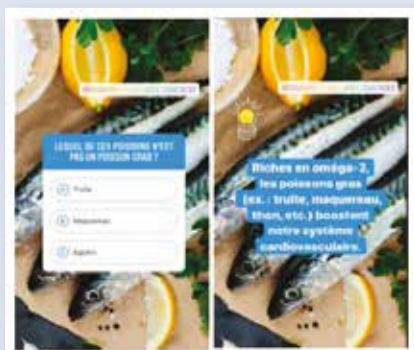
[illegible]

LEQUEL DE CES POISSONS N'EST PAS UN POISSON GRAS ?

A Truite

B Maquereau

C Espadon

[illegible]

Riches en oméga-3, les poissons gras (ex. : truite, maquereau, thon, etc.) boostent notre système cardiovasculaire.